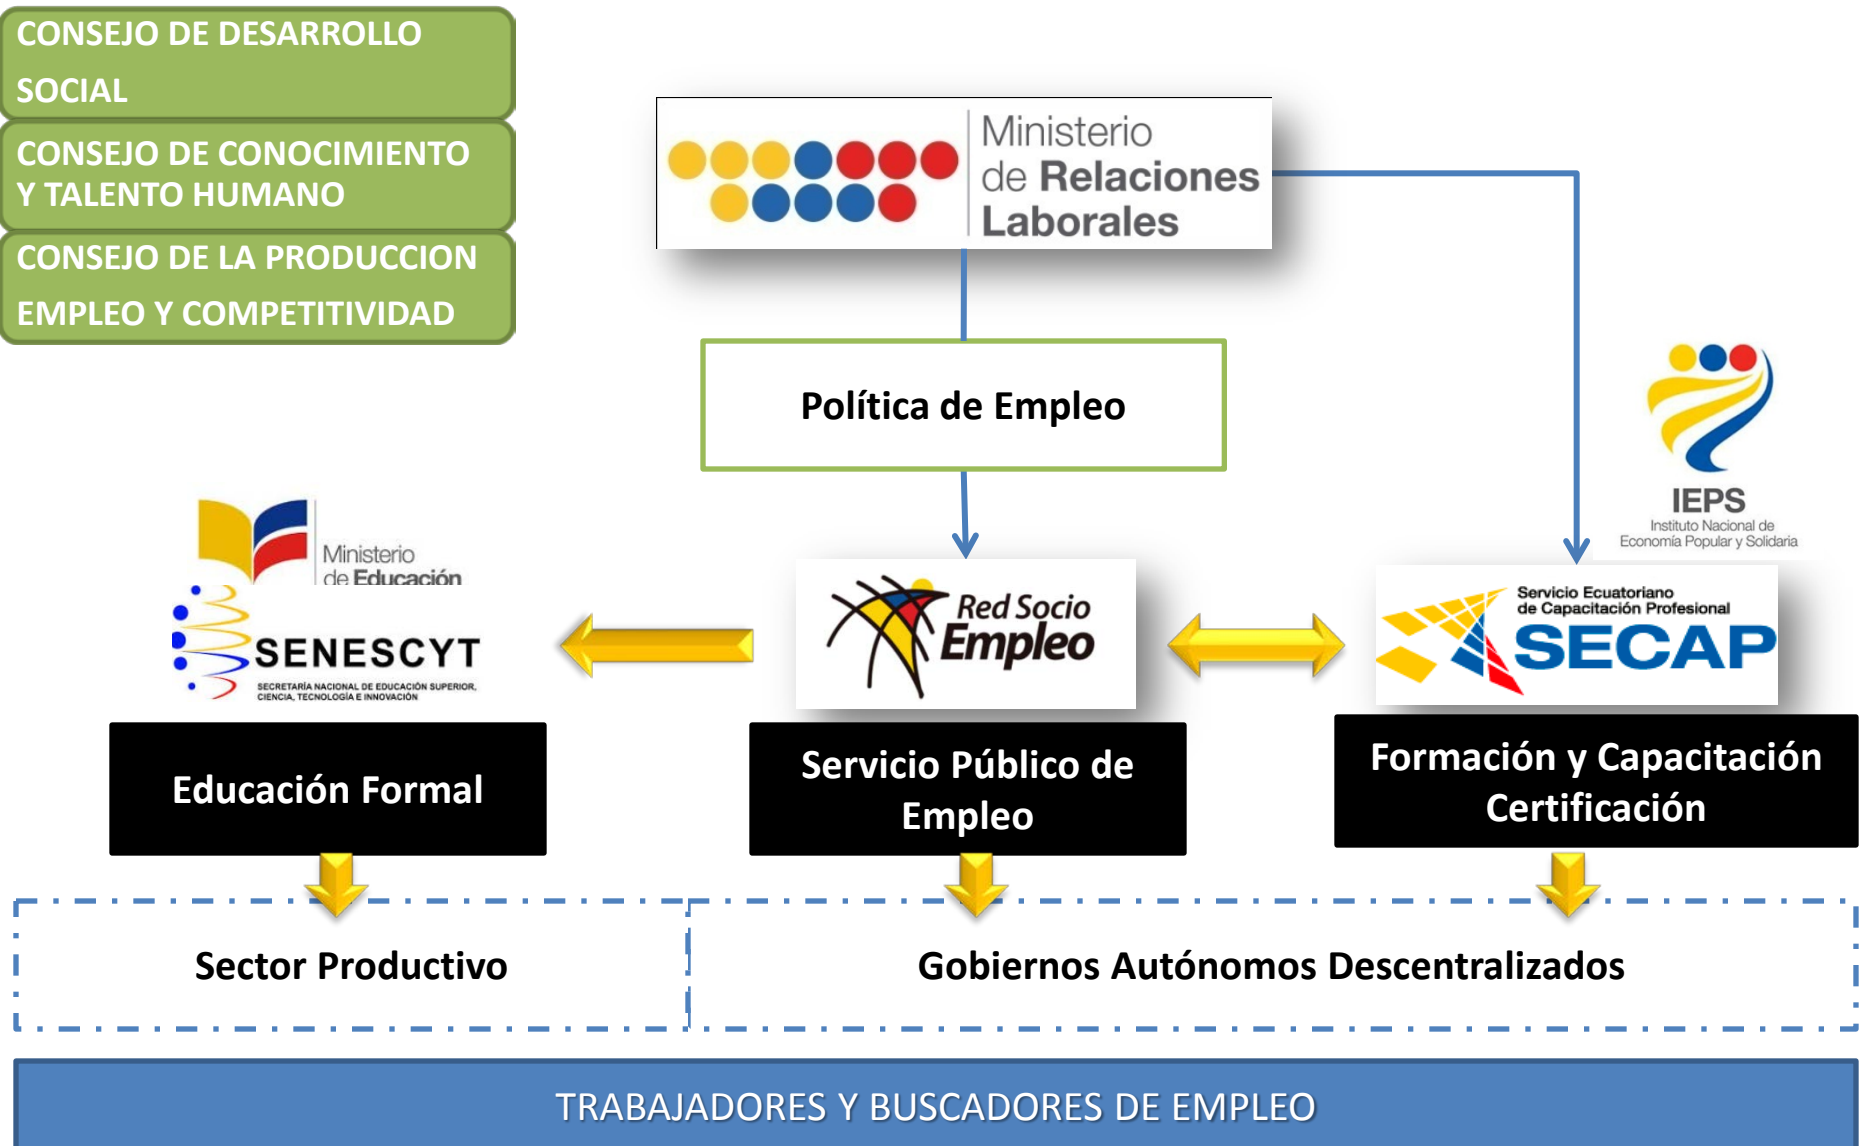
CONSEJO DE DESARROLLO SOCIAL

CONSEJO DE CONOCIMIENTO Y TALENTO HUMANO

CONSEJO DE LA PRODUCCION EMPLEO Y COMPETITIVIDAD

Ministerio de Relaciones Laborales

Política de Empleo

IEPS
Instituto Nacional de Economía Popular y Solidaria

Ministerio de Educación

SENESCYT
SECRETARÍA NACIONAL DE EDUCACIÓN SUPERIOR, CIENCIA, TECNOLOGÍA E INNOVACIÓN

Red Socio Empleo

Servicio Ecuatoriano de Capacitación Profesional
SECAP

Educación Formal

Servicio Público de Empleo

Formación y Capacitación Certificación

Sector Productivo

Gobiernos Autónomos Descentralizados

TRABAJADORES Y BUSCADORES DE EMPLEO